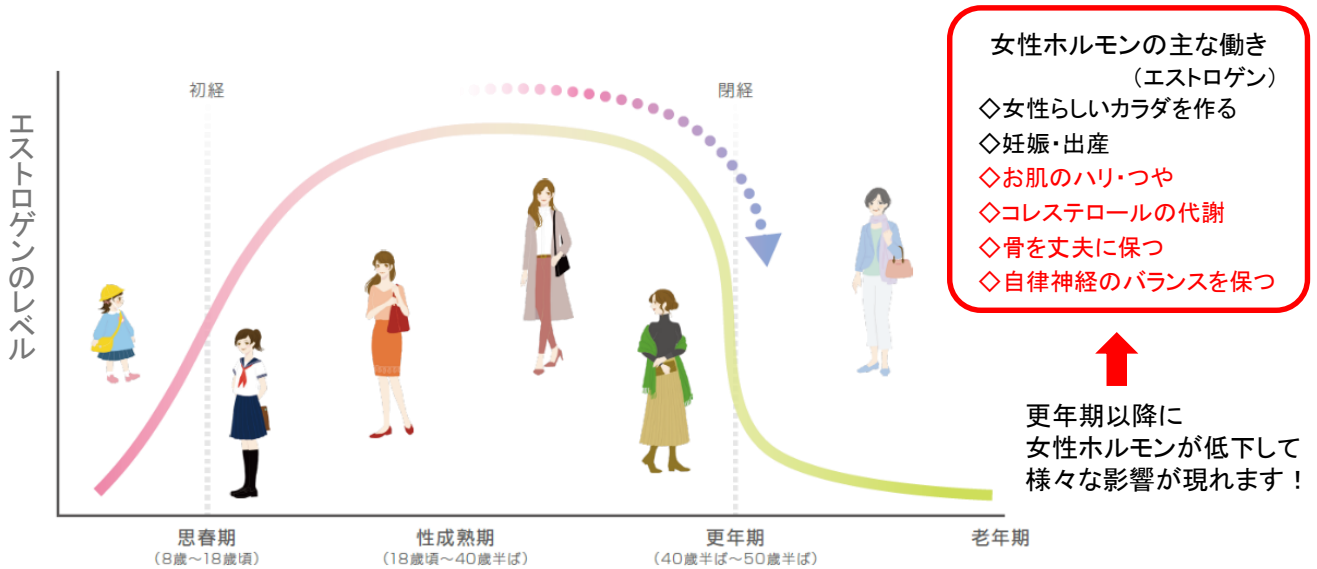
エストロゲンのレベル

初経

閉経

思春期
(8歳～18歳頃)

性成熟期
(18歳頃～40歳半ば)

更年期
(40歳半ば～50歳半ば)

老年期

女性ホルモンの主な働き
（エストロゲン）
◇女性らしいカラダを作る
◇妊娠・出産
◇お肌のハリ・つや
◇コレステロールの代謝
◇骨を丈夫に保つ
◇自律神経のバランスを保つ

更年期以降に
女性ホルモンが低下して
様々な影響が現れます！